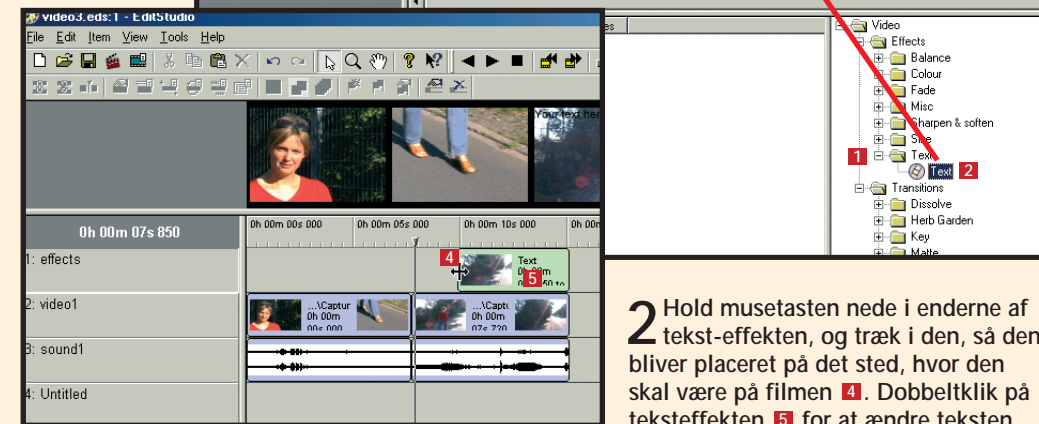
video3.eds:1 - EditStudio

File Edit Item View Tools Help

Your text her

0h 00m 07s 850

0h 00m 00s 000
0h 00m 05s 000
0h 00m 10s 000
0h 00

1: effects
2: video1
3: sound1
4: Untitled

4
Text
0h 00m
5

...\Captur
0h 00m
00s 000

...\Captu
0h 00m
07s 720

es

Video
Effects
Balance
Colour
Fade
Misc
Sharpen & soften
Size
1
Text
Text
2
Transitions
Dissolve
Herb Garden
Key
Matte

2 Hold musetasten nede i enderne af tekst-effekten, og træk i den, så den bliver placeret på det sted, hvor den skal være på filmen 4. Dobbeltklik på teksteffekten 5 for at ændre teksten.